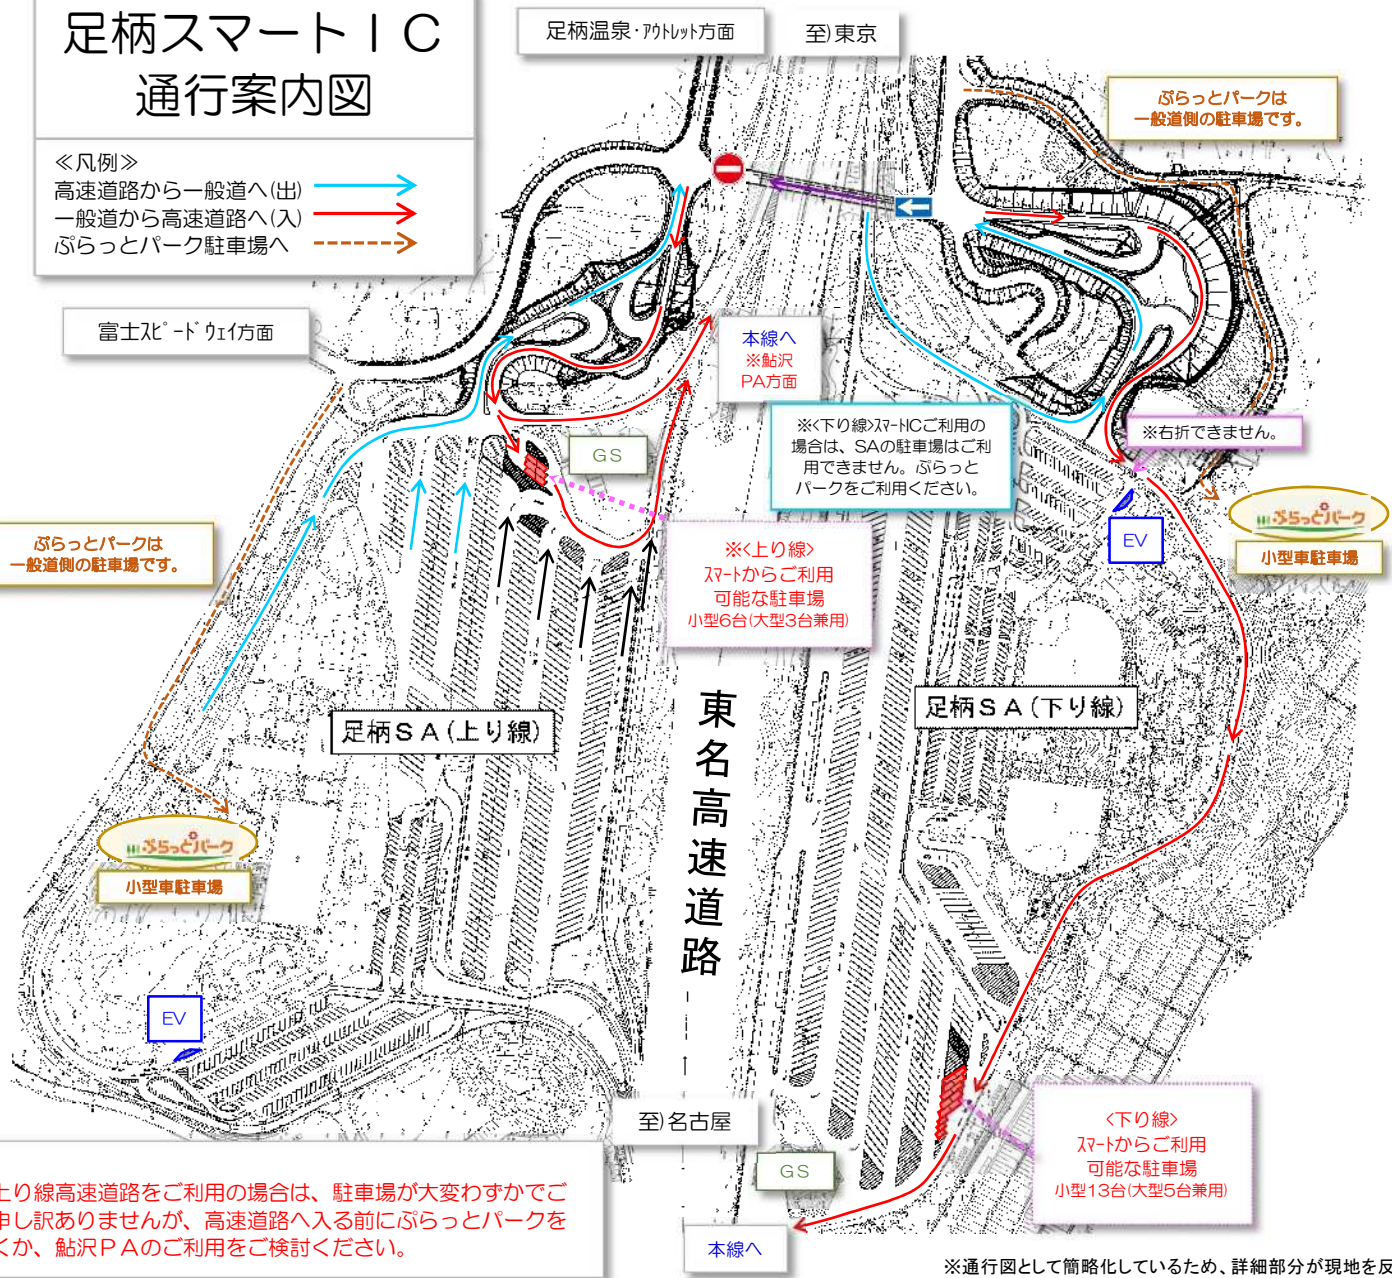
足柄スマートＩＣ
通行案内図

≪凡例≫
高速道路から一般道へ(出)
一般道から高速道路へ(入)
ぷらっとパーク駐車場へ

足柄温泉･ｱｳﾄﾚｯﾄ方面

至)東京

ぷらっとパークは
一般道側の駐車場です。

富士ｽﾋﾟｰﾄﾞｳｪｲ方面

本線へ
※鮎沢
PA方面

※<下り線>ｽﾏｰﾄICご利用の場合は、SAの駐車場はご利用できません。ぷらっとパークをご利用ください。

※右折できません。

GS

ぷらっとパーク
小型車駐車場

EV

ぷらっとパークは
一般道側の駐車場です。

※<上り線>
ｽﾏｰﾄからご利用
可能な駐車場
小型6台(大型3台兼用)

東名高速道路

足柄ＳＡ(上り線)

足柄ＳＡ(下り線)

ぷらっとパーク
小型車駐車場

EV

至)名古屋

GS

<下り線>
ｽﾏｰﾄからご利用
可能な駐車場
小型13台(大型5台兼用)

本線へ

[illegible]上り線高速道路をご利用の場合は、駐車場が大変わずかでご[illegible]申し訳ありませんが、高速道路へ入る前にぷらっとパークを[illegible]くか、鮎沢ＰＡのご利用をご検討ください。

※通行図として簡略化しているため、詳細部分が現地を反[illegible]